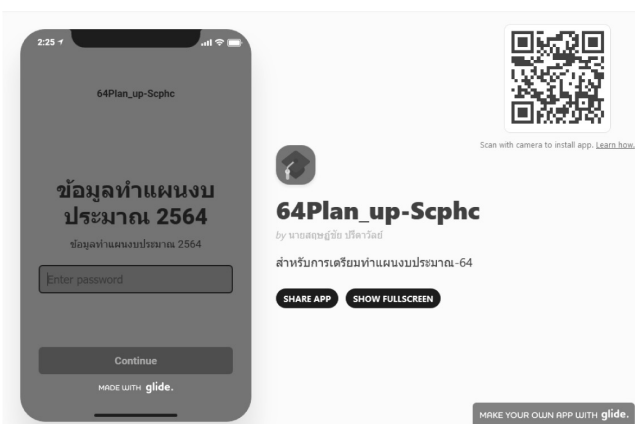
2:25

64Plan_up-Scphc

ข้อมูลทำแผนงบประมาณ 2564

ข้อมูลทำแผนงบประมาณ 2564

Enter password

Continue

MADE WITH glide.

Scan with camera to install app. Learn how.

64Plan_up-Scphc

by นายสฤษฎ์ชัย ปรีดาวัลย์

สำหรับการเตรียมทำแผนงบประมาณ-64

SHARE APP

SHOW FULLSCREEN

MAKE YOUR OWN APP WITH glide.